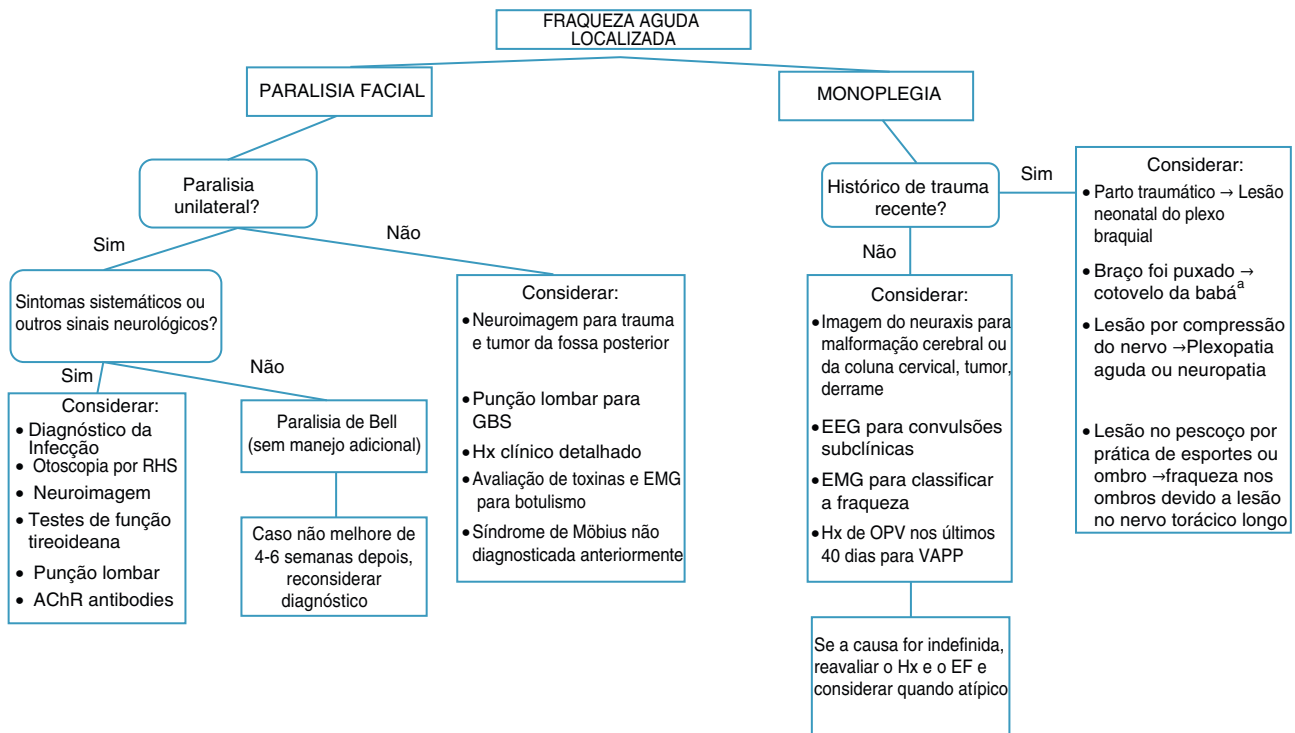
FRAQUEZA AGUDA LOCALIZADA

PARALISIA FACIAL

Paralisia unilateral?

Sim

Sintomas sistemáticos ou outros sinais neurológicos?

Sim

Considerar:
• Diagnóstico da Infecção
• Otoscopia por RHS
• Neuroimagem
• Testes de função tireoideana
• Punção lombar
• AChR antibodies

Não

Paralisia de Bell (sem manejo adicional)

Caso não melhore de 4-6 semanas depois, reconsiderar diagnóstico

Não

Considerar:
• Neuroimagem para trauma e tumor da fossa posterior
• Punção lombar para GBS
• Hx clínico detalhado
• Avaliação de toxinas e EMG para botulismo
• Síndrome de Möbius não diagnosticada anteriormente

MONOPLEGIA

Histórico de trauma recente?

Não

Considerar:
• Imagem do neuraxis para malformação cerebral ou da coluna cervical, tumor, derrame
• EEG para convulsões subclínicas
• EMG para classificar a fraqueza
• Hx de OPV nos últimos 40 dias para VAPP

Se a causa for indefinida, reavaliar o Hx e o EF e considerar quando atípico

Sim

Considerar:
• Parto traumático → Lesão neonatal do plexo braquial
• Braço foi puxado → cotovelo da babá$^{a}$
• Lesão por compressão do nervo →Plexopatia aguda ou neuropatia
• Lesão no pescoço por prática de esportes ou ombro →fraqueza nos ombros devido a lesão no nervo torácico longo